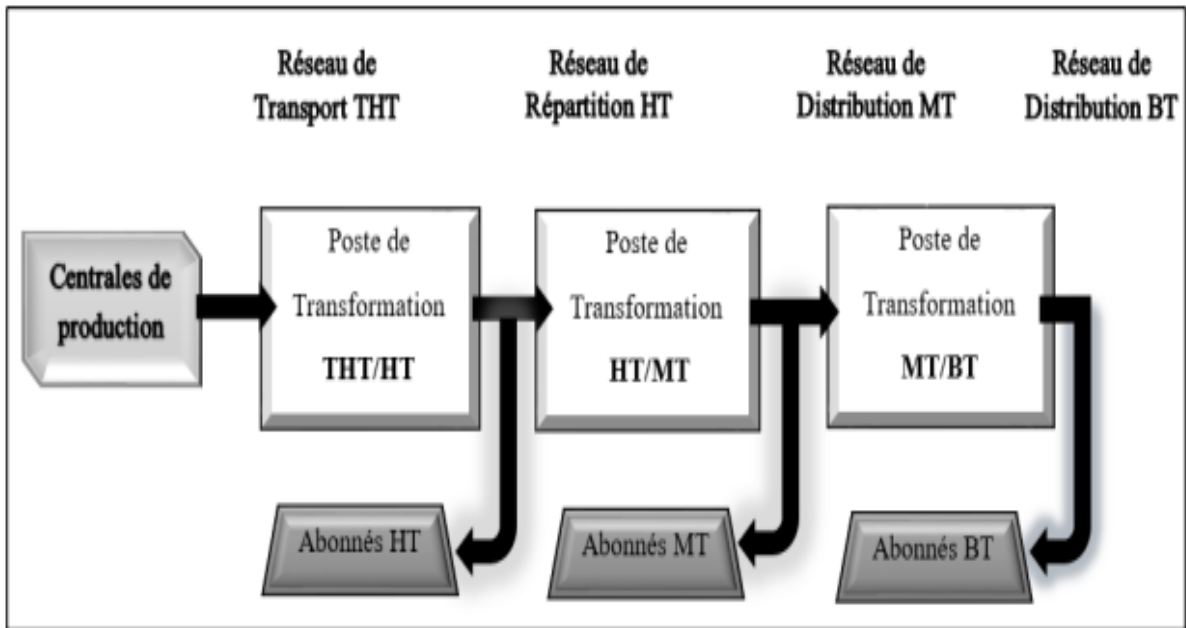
Réseau de Transport THT

Réseau de Répartition HT

Réseau de Distribution MT

Réseau de Distribution BT

Centrales de production

Poste de Transformation THT/HT

Poste de Transformation HT/MT

Poste de Transformation MT/BT

Abonnés HT

Abonnés MT

Abonnés BT